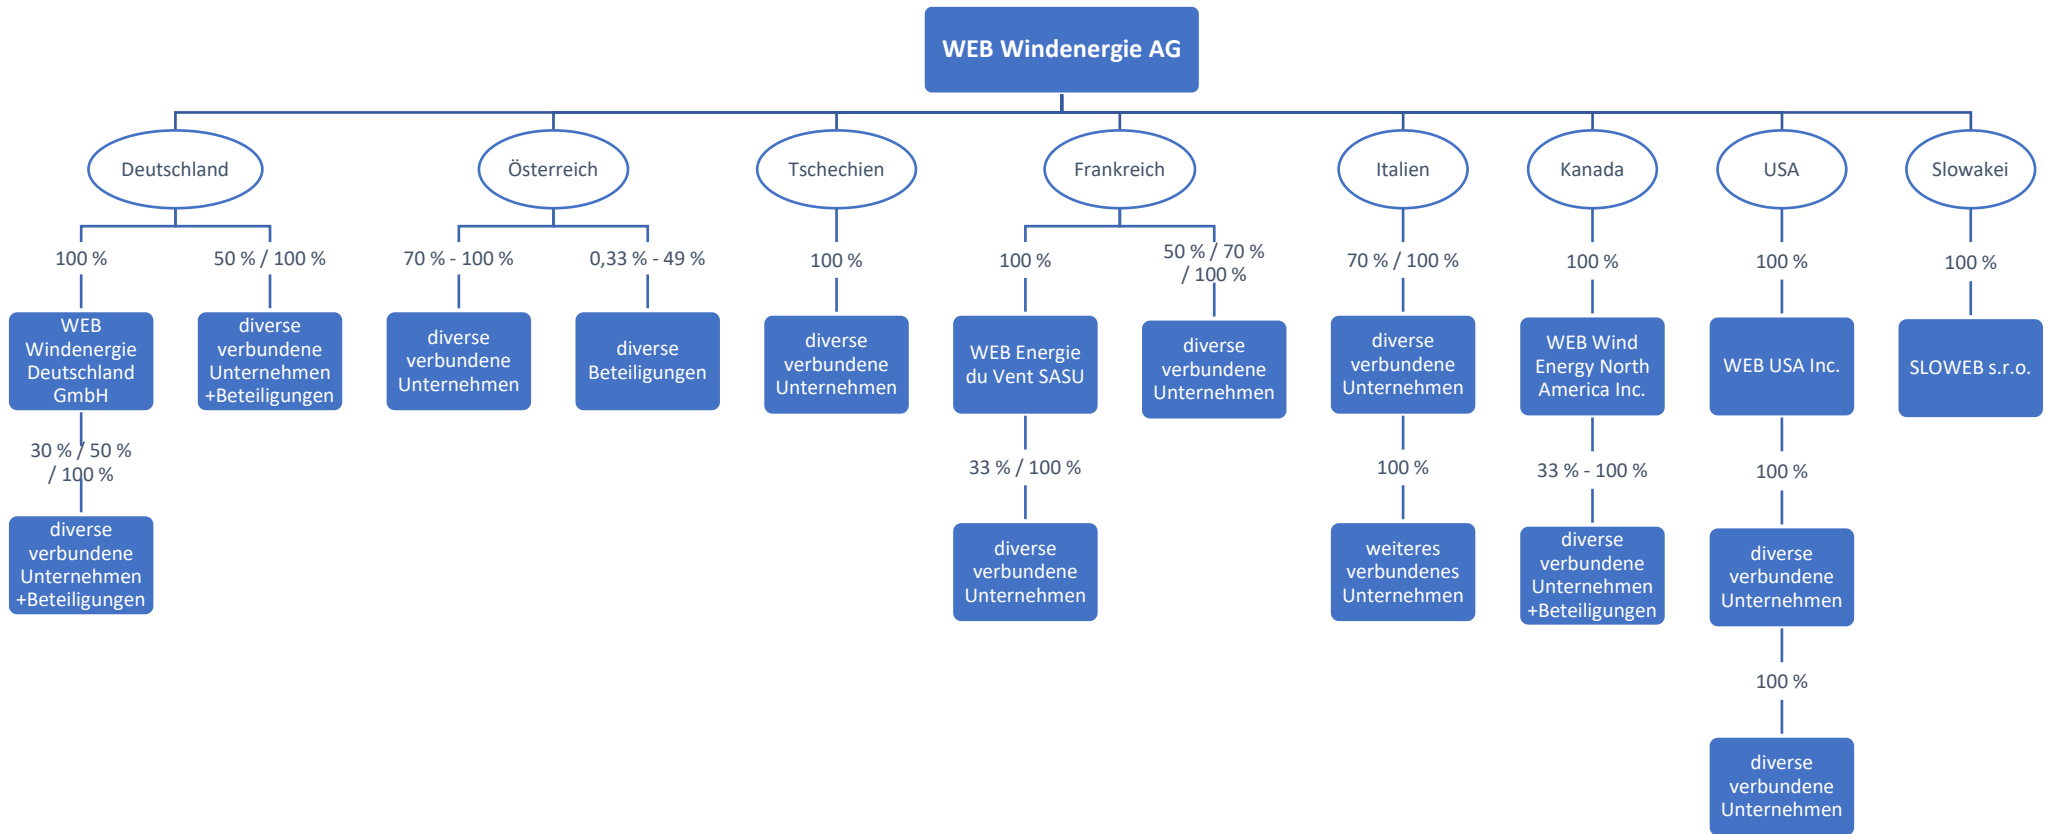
WEB Windenergie AG

Deutschland

100 %

WEB Windenergie Deutschland GmbH

30 % / 50 % / 100 %

diverse verbundene Unternehmen +Beteiligungen

50 % / 100 %

diverse verbundene Unternehmen +Beteiligungen

Österreich

70 % - 100 %

diverse verbundene Unternehmen

0,33 % - 49 %

diverse Beteiligungen

Tschechien

100 %

diverse verbundene Unternehmen

Frankreich

100 %

WEB Energie du Vent SASU

33 % / 100 %

diverse verbundene Unternehmen

50 % / 70 % / 100 %

diverse verbundene Unternehmen

Italien

70 % / 100 %

diverse verbundene Unternehmen

100 %

weiteres verbundenes Unternehmen

Kanada

100 %

WEB Wind Energy North America Inc.

33 % - 100 %

diverse verbundene Unternehmen +Beteiligungen

USA

100 %

WEB USA Inc.

100 %

diverse verbundene Unternehmen

100 %

diverse verbundene Unternehmen

Slowakei

100 %

SLOWEB s.r.o.